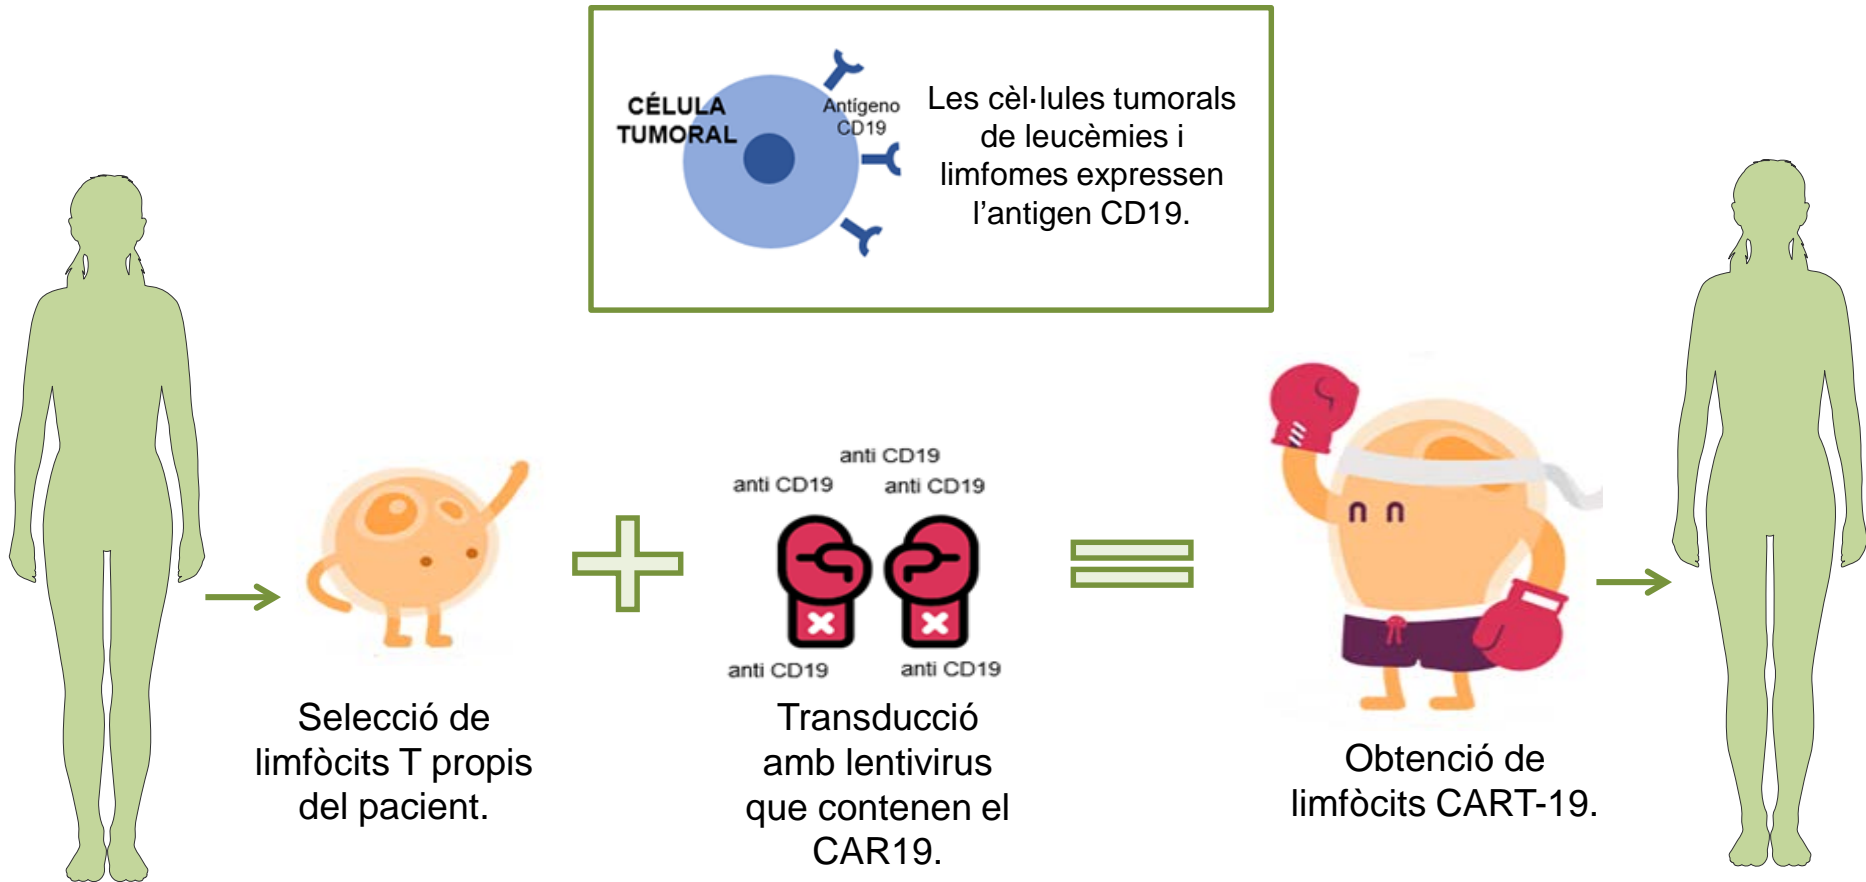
CÉLULA TUMORAL

Antígeno CD19

Les cèl·lules tumorals de leucèmies i limfomes expressen l'antigen CD19.

anti CD19

anti CD19

anti CD19

anti CD19

anti CD19

Selecció de limfòcits T propis del pacient.

Transducció amb lentivirus que contenen el CAR19.

Obtenció de limfòcits CART-19.